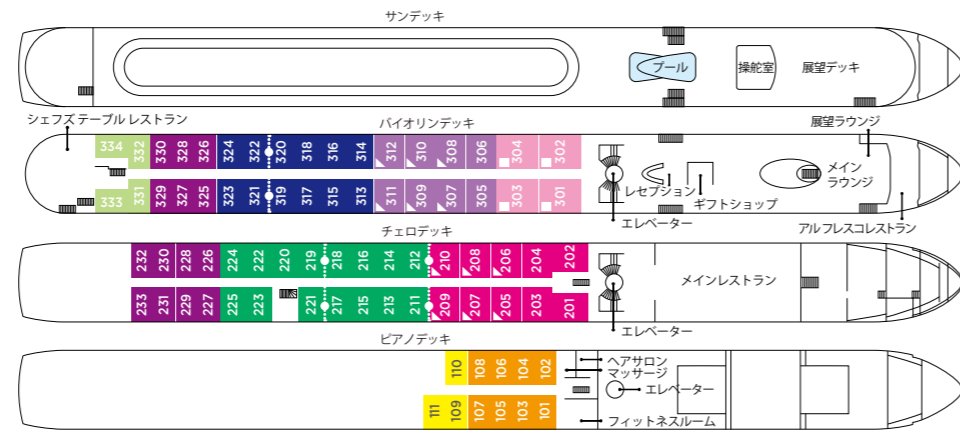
サンデッキ

プール
操舵室
展望デッキ

シェフズテーブル レストラン
バイオリンデッキ
展望ラウンジ

334 332 330 328 326 324 322 320 318 316 314 312 310 308 306 304 302
333 331 329 327 325 323 321 319 317 315 313 311 309 307 305 303 301

レセプション
ギフトショップ
メイン ラウンジ
エレベーター
アルフレスコレストラン

チェロデッキ
232 230 228 226 224 222 220 219 218 216 214 212 210 208 206 204 202
233 231 229 227 225 223 221 217 215 213 211 209 207 205 203 201

メインレストラン
エレベーター

ピアノデッキ
110 108 106 104 102
111 109 107 105 103 101

ヘアサロン
マッサージ
エレベーター
フィットネスルーム